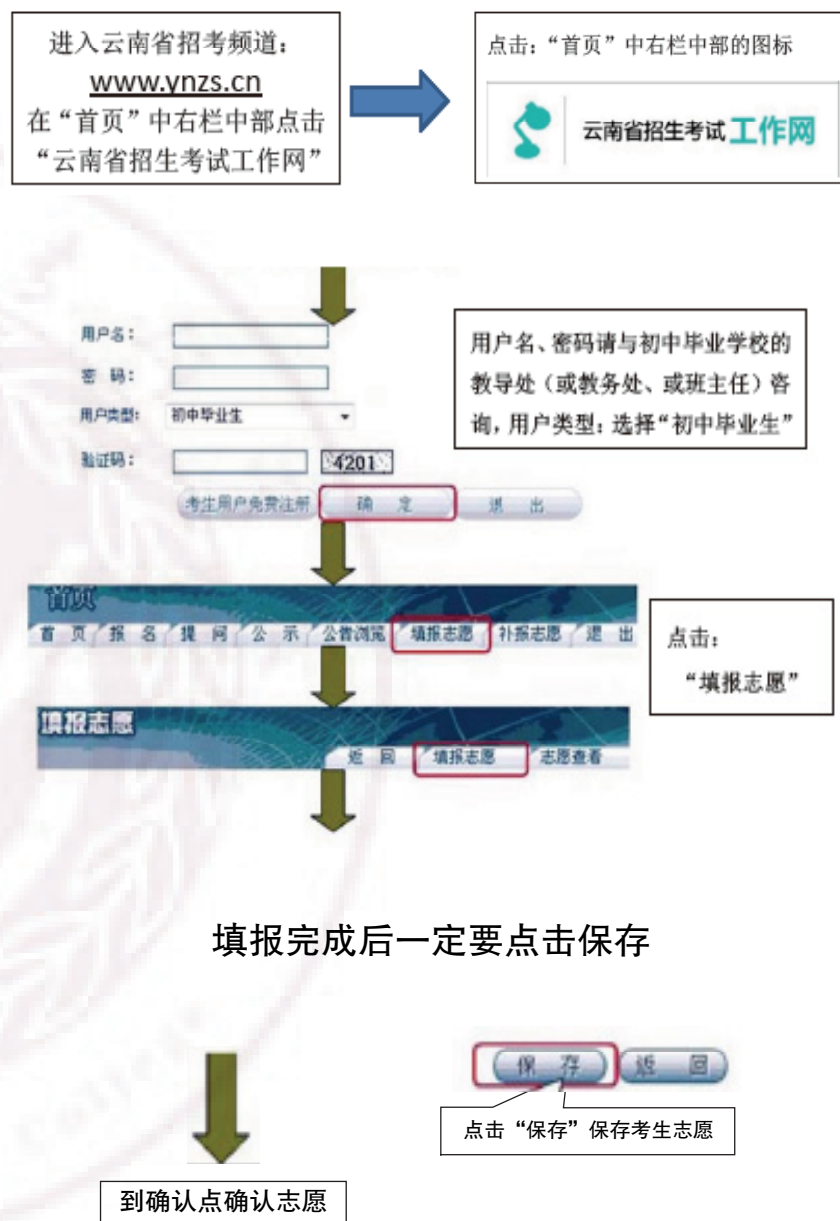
进入云南省招考频道：
www.ynzs.cn
在“首页”中右栏中部点击“云南省招生考试工作网”

点击：“首页”中右栏中部的图标

云南省招生考试工作网

用户名：
密 码：
用户类型：初中毕业生
验证码：4201
考生用户免费注册 确 定 退 出

用户名、密码请与初中毕业学校的教导处（或教务处、或班主任）咨询，用户类型：选择“初中毕业生”

首页
首 页 报 名 提 问 公 示 公告浏览 填报志愿 补报志愿 退 出

点击：
“填报志愿”

填报志愿
返 回 填报志愿 志愿查看

填报完成后一定要点击保存

保 存 返 回

点击“保存”保存考生志愿

到确认点确认志愿